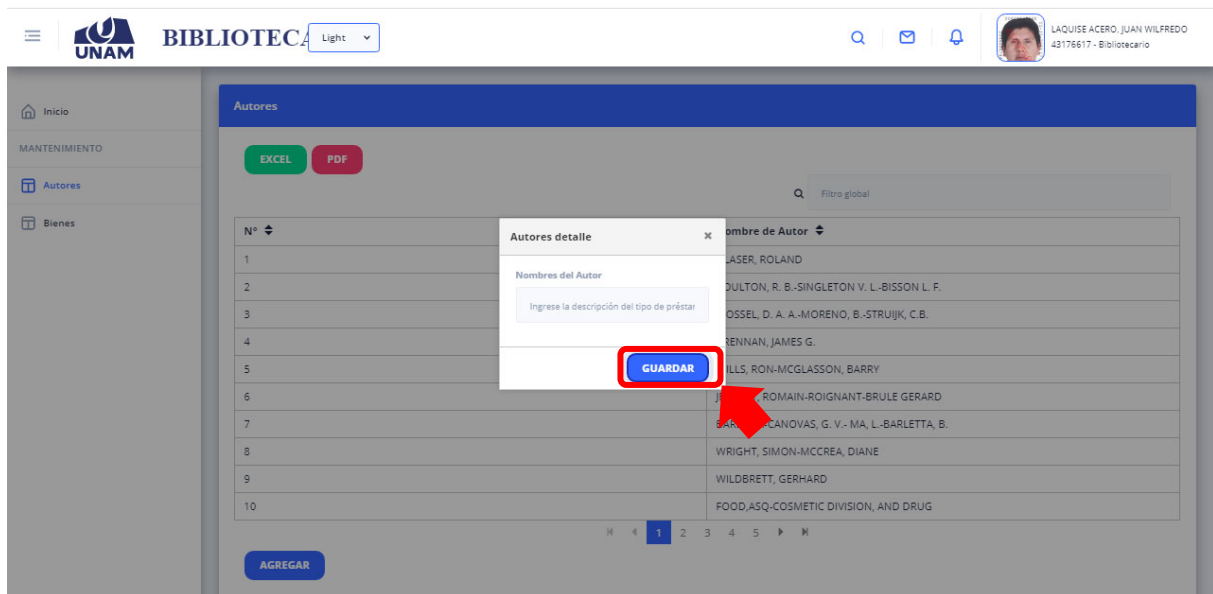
UNAM BIBLIOTECA Light

LAQUISE ACERO, JUAN WILFREDO
43176617 - Bibliotecario

Inicio
MANTENIMIENTO
Autores
Bienes

Autores

EXCEL PDF

Filtro global

| N° | Nombre de Autor |
|---|---|
| 1 | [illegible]LASER, ROLAND |
| 2 | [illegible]OULTON, R. B.-SINGLETON V. L.-BISSON L. F. |
| 3 | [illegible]OSSEL, D. A. A.-MORENO, B.-STRUIJK, C.B. |
| 4 | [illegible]RENNAN, JAMES G. |
| 5 | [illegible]ILLS, RON-MCGLASSON, BARRY |
| 6 | J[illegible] ROMAIN-ROIGNANT-BRULE GERARD |
| 7 | BAR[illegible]CANOVAS, G. V.- MA, L.-BARLETTA, B. |
| 8 | WRIGHT, SIMON-MCCREA, DIANE |
| 9 | WILDBRETT, GERHARD |
| 10 | FOOD,ASQ-COSMETIC DIVISION, AND DRUG |

1 2 3 4 5

AGREGAR

Autores detalle ×

Nombres del Autor

Ingrese la descripción del tipo de préstar

GUARDAR